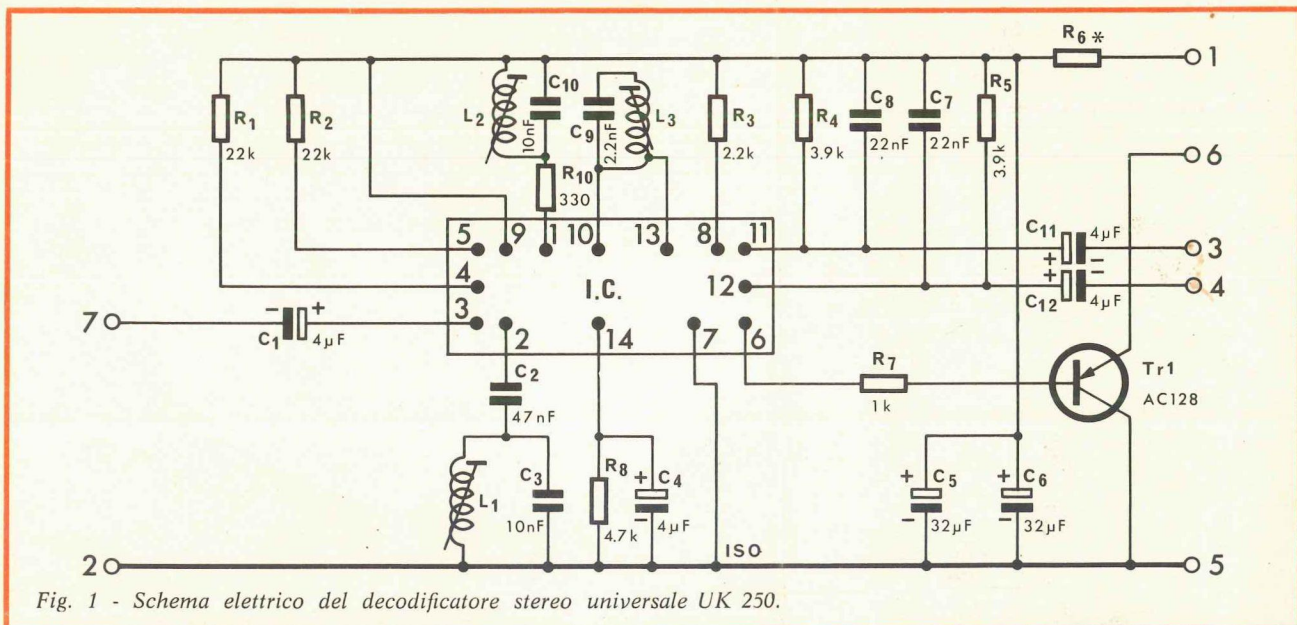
$R_6$ *
1
$R_1$
22k
$R_2$
22k
$L_2$
$C_{10}$
10nF
$C_9$
2.2nF
$L_3$
$R_{10}$
330
$R_3$
2.2k
$R_4$
3.9k
$C_8$
22nF
$C_7$
22nF
$R_5$
3.9k
6
5
9
1
10
13
8
11
4
I.C.
12
3
2
14
7
6
$C_{11}$
4µF
3
$C_{12}$
4µF
4
7
$C_1$
4µF
$C_2$
47nF
$R_7$
1k
Tr1
AC128
$L_1$
$C_3$
10nF
$R_8$
4.7k
$C_4$
4µF
$C_5$
32µF
$C_6$
32µF
ISO
2
5

Fig. 1 - Schema elettrico del decodificatore stereo universale UK 250.